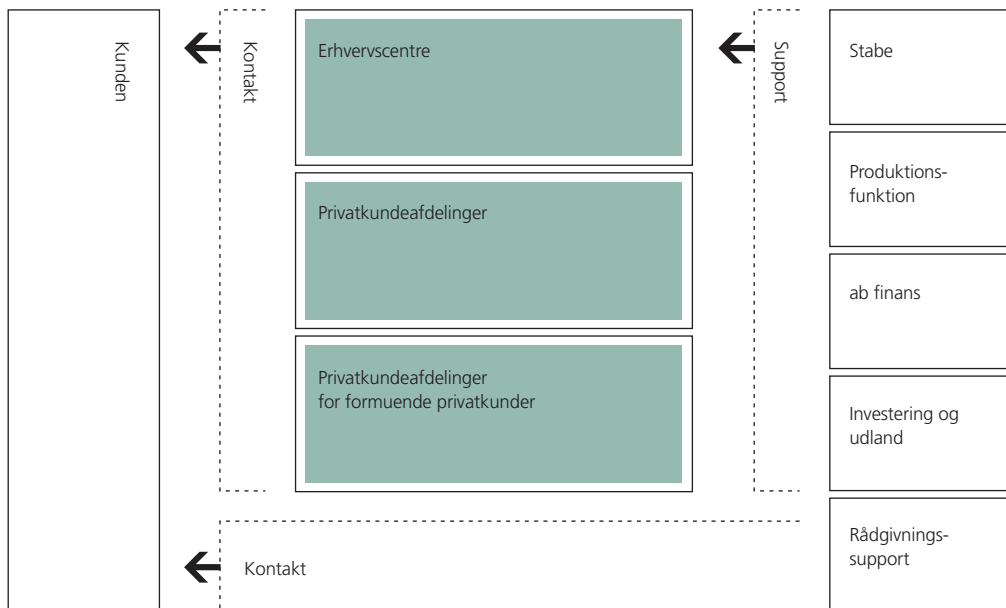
Kunden

Kontakt

Erhvervscentre

Privatkundeafdelinger

Privatkundeafdelinger for formuende privatkunder

Support

Stabe

Produktionsfunktion

ab finans

Investering og udland

Rådgivningssupport

Kontakt